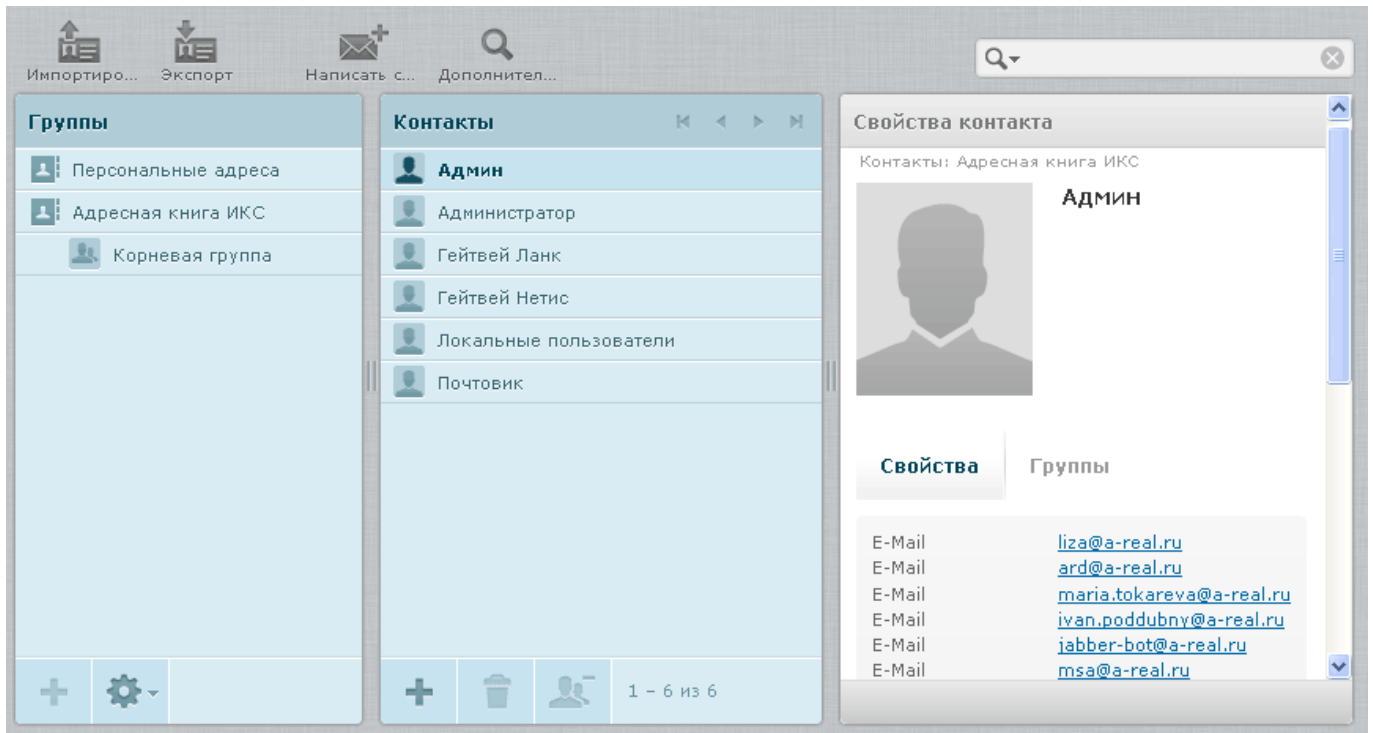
Импортиро... Экспорт Написать с... Дополнител...

Группы

Персональные адреса

Адресная книга ИКС

Корневая группа

Контакты

Админ

Администратор

Гейтвей Ланк

Гейтвей Нетис

Локальные пользователи

Почтовик

1 – 6 из 6

Свойства контакта

Контакты: Адресная книга ИКС

Админ

Свойства Группы

| | |
|---|---|
| E-Mail | liza@a-real.ru |
| E-Mail | ard@a-real.ru |
| E-Mail | maria.tokareva@a-real.ru |
| E-Mail | ivan.poddubny@a-real.ru |
| E-Mail | jabber-bot@a-real.ru |
| E-Mail | msa@a-real.ru |